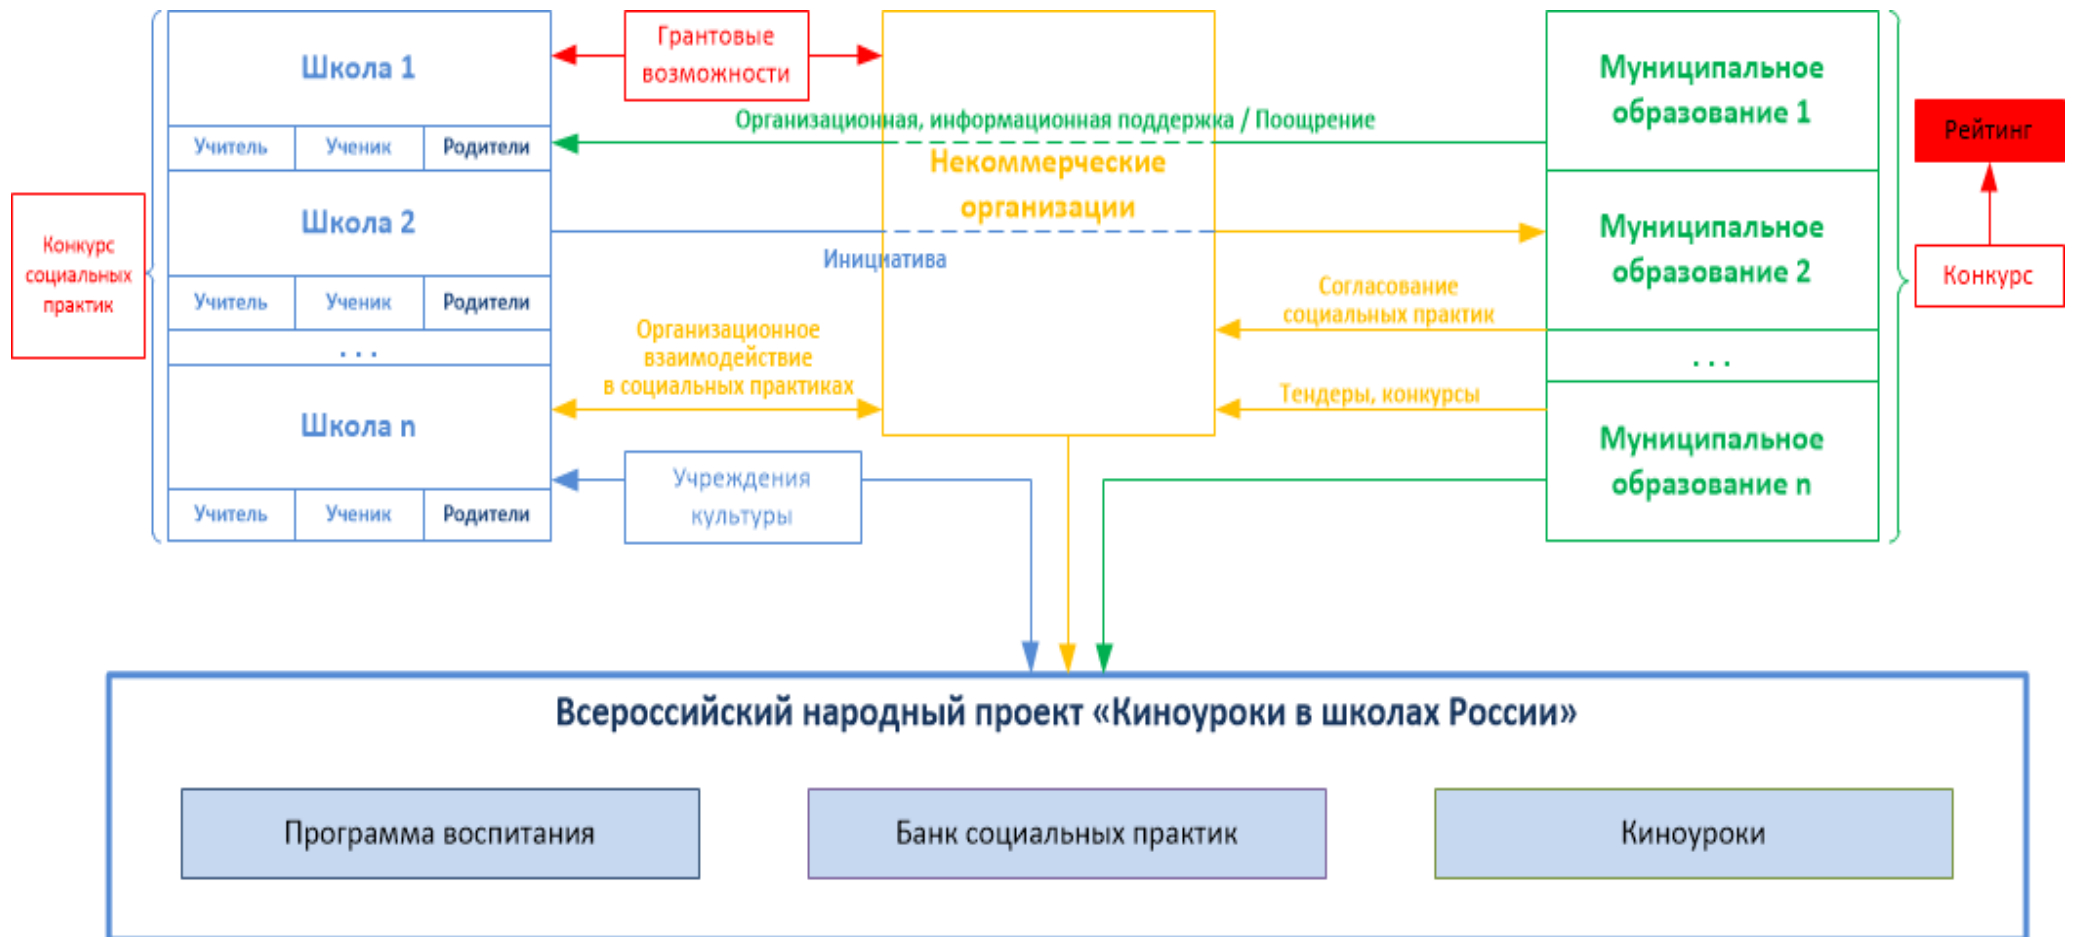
Школа 1

| Учитель | Ученик | Родители |
|---|---|---|

Школа 2

| Учитель | Ученик | Родители |
|---|---|---|

. . .

Школа n

| Учитель | Ученик | Родители |
|---|---|---|

Конкурс социальных практик

Грантовые возможности

Организационная, информационная поддержка / Поощрение

Некоммерческие организации

Инициатива

Организационное взаимодействие в социальных практиках

Согласование социальных практик

Тендеры, конкурсы

Учреждения культуры

Муниципальное образование 1

Муниципальное образование 2

. . .

Муниципальное образование n

Рейтинг

Конкурс

Всероссийский народный проект «Киноуроки в школах России»

Программа воспитания

Банк социальных практик

Киноуроки